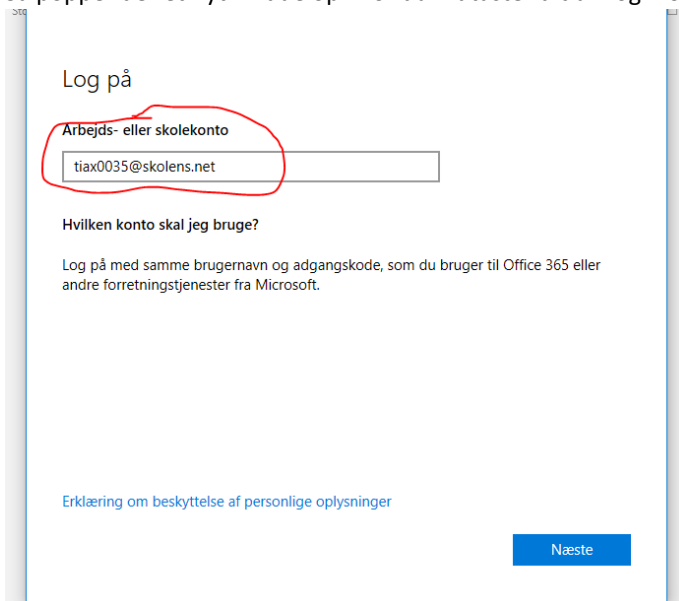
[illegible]

Log på

Arbejds- eller skolekonto

tiax0035@skolens.net

Hvilken konto skal jeg bruge?

Log på med samme brugernavn og adgangskode, som du bruger til Office 365 eller andre forretningstjenester fra Microsoft.

Erklæring om beskyttelse af personlige oplysninger

Næste